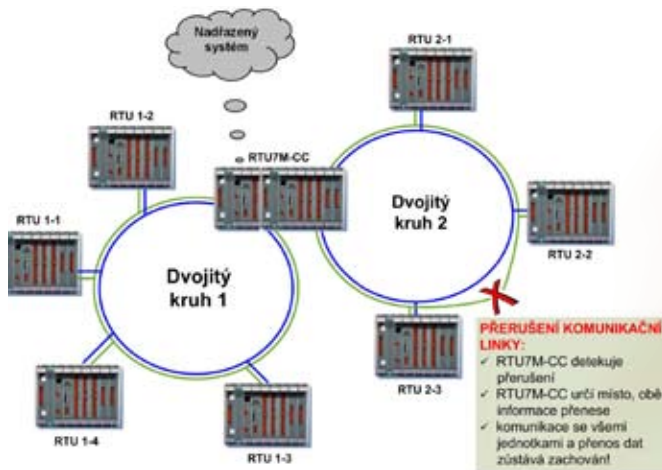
Nadřazený systém

RTU 2-1

RTU 1-2

RTU7M-CC

Dvojitý kruh 2

RTU 1-1

RTU 2-2

Dvojitý kruh 1

RTU 2-3

PŘERUŠENÍ KOMUNIKAČNÍ LINKY:
✓ RTU7M-CC detekuje přerušení
✓ RTU7M-CC určí místo, obě informace přenese
✓ komunikace se všemi jednotkami a přenos dat zůstává zachován!

RTU 1-4

RTU 1-3